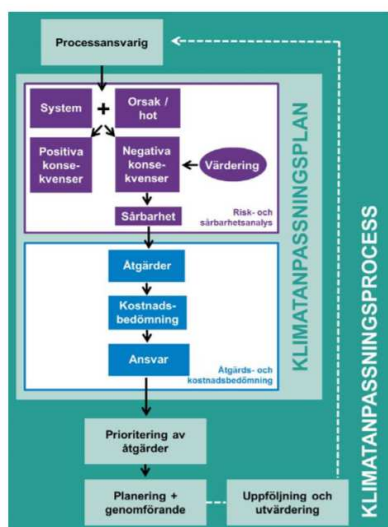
Processansvarig

System

+

Orsak / hot

Positiva konsekvenser

Negativa konsekvenser

Värdering

Sårbarhet

Risk- och sårbarhetsanalys

Åtgärder

Kostnadsbedömning

Ansvar

Åtgärds- och kostnadsbedömning

KLIMATANPASSNINGSPLAN

Prioritering av åtgärder

Planering + genomförande

Uppföljning och utvärdering

KLIMATANPASSNINGSPROCESS